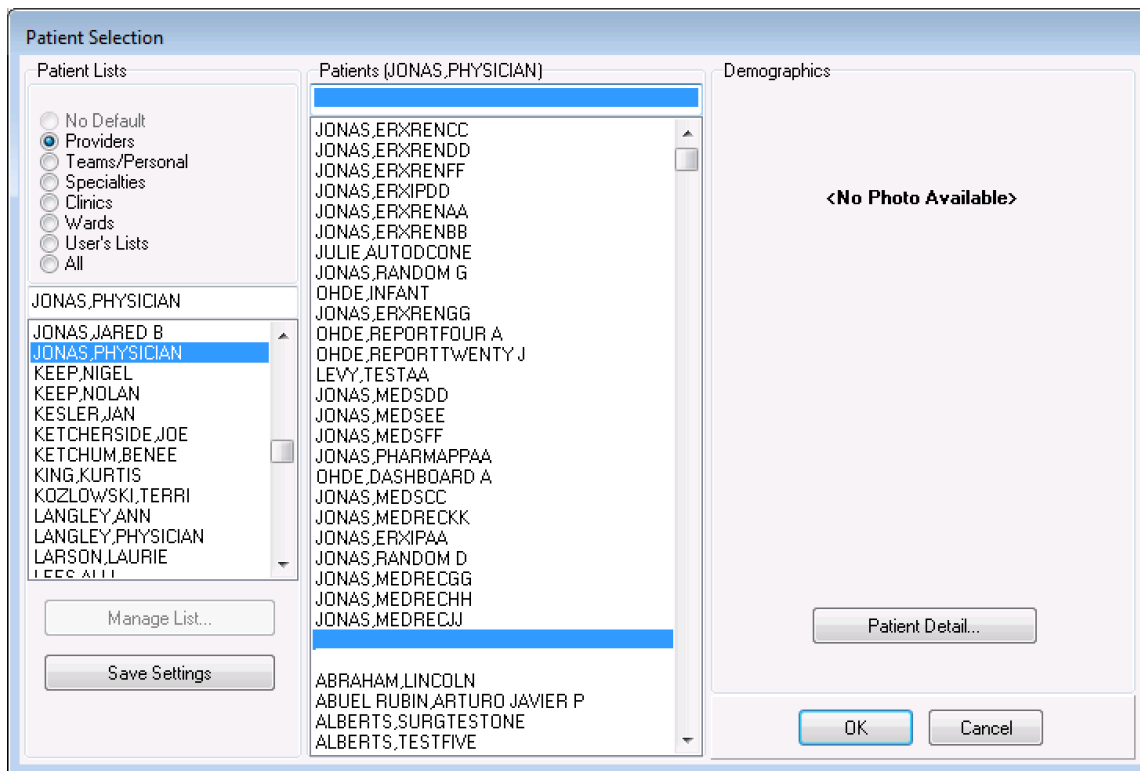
Patient Selection

Patient Lists

No Default
Providers
Teams/Personal
Specialties
Clinics
Wards
User's Lists
All

JONAS,PHYSICIAN

JONAS,JARED B
JONAS,PHYSICIAN
KEEP,NIGEL
KEEP,NOLAN
KESLER,JAN
KETCHERSIDE,JOE
KETCHUM,BENEE
KING,KURTIS
KOZLOWSKI,TERRI
LANGLEY,ANN
LANGLEY,PHYSICIAN
LARSON,LAURIE
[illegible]

Manage List...

Save Settings

Patients (JONAS,PHYSICIAN)

JONAS,ERXRENCC
JONAS,ERXRENDD
JONAS,ERXRENFF
JONAS,ERXIPDD
JONAS,ERXRENAA
JONAS,ERXRENBB
JULIE,AUTODCONE
JONAS,RANDOM G
OHDE,INFANT
JONAS,ERXRENGG
OHDE,REPORTFOUR A
OHDE,REPORTTWENTY J
LEVY,TESTAA
JONAS,MEDSDD
JONAS,MEDSEE
JONAS,MEDSFF
JONAS,PHARMAPPAA
OHDE,DASHBOARD A
JONAS,MEDSCC
JONAS,MEDRECKK
JONAS,ERXIPAA
JONAS,RANDOM D
JONAS,MEDRECGG
JONAS,MEDRECHH
JONAS,MEDRECJJ

ABRAHAM,LINCOLN
ABUEL RUBIN,ARTURO JAVIER P
ALBERTS,SURGTESTONE
ALBERTS,TESTFIVE

Demographics

<No Photo Available>

Patient Detail...

OK
Cancel